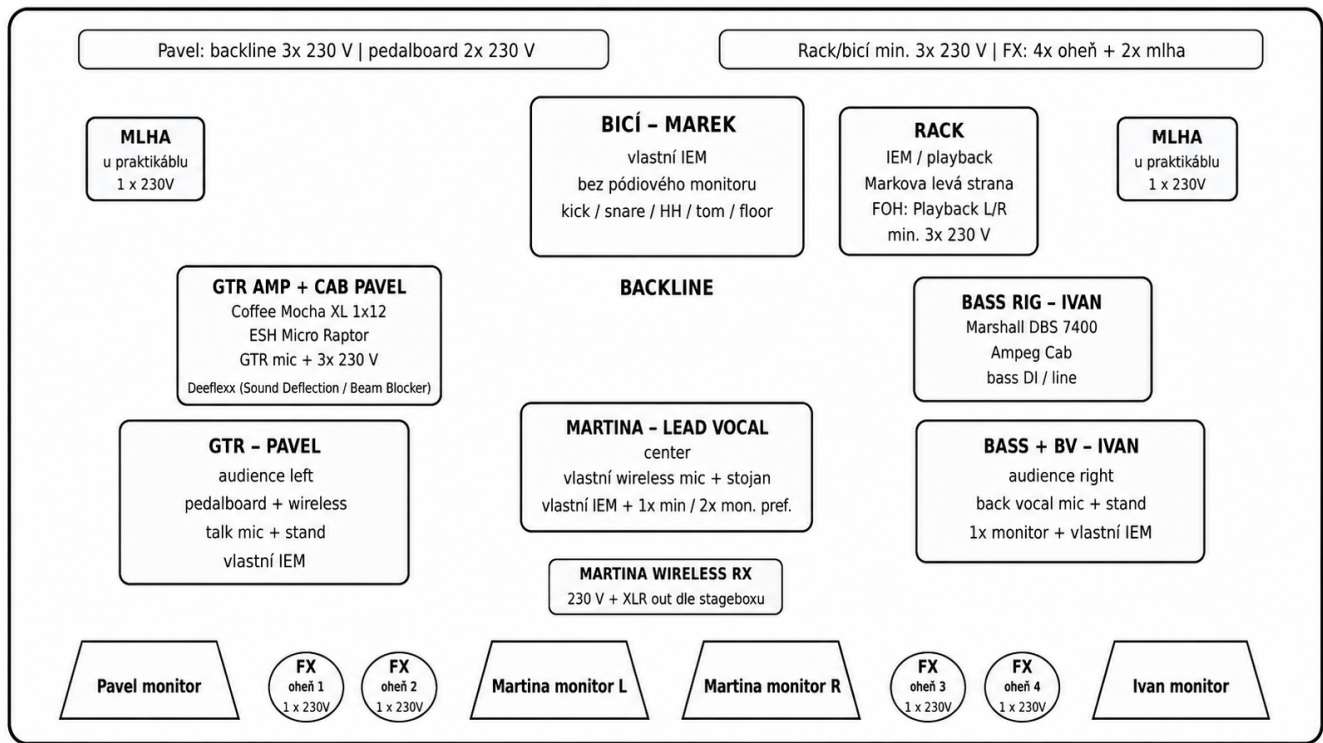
Pavel: backline 3x 230 V | pedalboard 2x 230 V

Rack/bicí min. 3x 230 V | FX: 4x oheň + 2x mlha

MLHA
u praktikáblu
1 x 230V

BICÍ – MAREK
vlastní IEM
bez pódiového monitoru
kick / snare / HH / tom / floor

RACK
IEM / playback
Markova levá strana
FOH: Playback L/R
min. 3x 230 V

MLHA
u praktikáblu
1 x 230V

GTR AMP + CAB PAVEL
Coffee Mocha XL 1x12
ESH Micro Raptor
GTR mic + 3x 230 V
Deeflexx (Sound Deflection / Beam Blocker)

BACKLINE

BASS RIG – IVAN
Marshall DBS 7400
Ampeg Cab
bass DI / line

GTR – PAVEL
audience left
pedalboard + wireless
talk mic + stand
vlastní IEM

MARTINA – LEAD VOCAL
center
vlastní wireless mic + stojan
vlastní IEM + 1x min / 2x mon. pref.

BASS + BV – IVAN
audience right
back vocal mic + stand
1x monitor + vlastní IEM

MARTINA WIRELESS RX
230 V + XLR out dle stageboxu

Pavel monitor

FX
oheň 1
1 x 230V

FX
oheň 2
1 x 230V

Martina monitor L

Martina monitor R

FX
oheň 3
1 x 230V

FX
oheň 4
1 x 230V

Ivan monitor